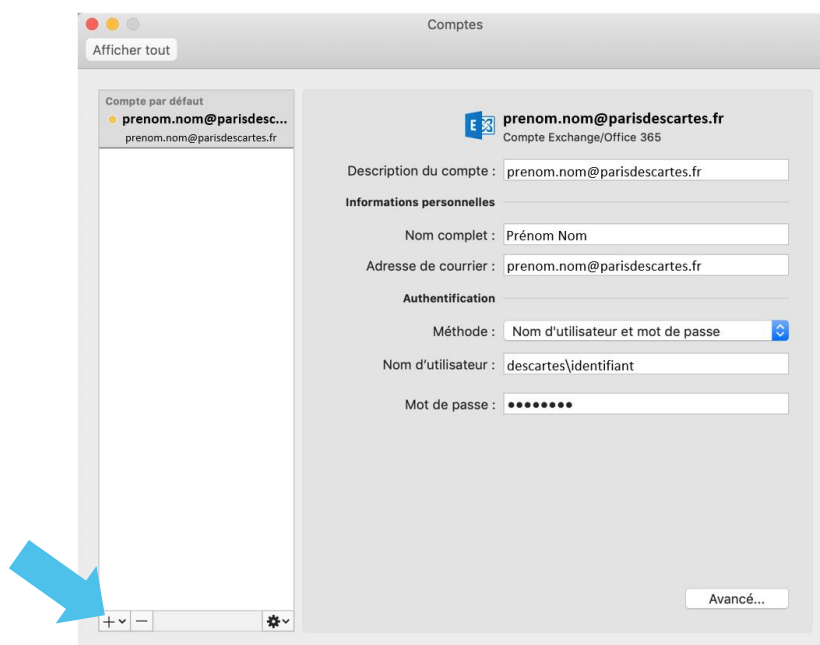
Comptes

Afficher tout

Compte par défaut
prenom.nom@parisdesc...
prenom.nom@parisdescartes.fr

prenom.nom@parisdescartes.fr
Compte Exchange/Office 365

Description du compte : prenom.nom@parisdescartes.fr

Informations personnelles

Nom complet : Prénom Nom

Adresse de courrier : prenom.nom@parisdescartes.fr

Authentification

Méthode : Nom d'utilisateur et mot de passe

Nom d'utilisateur : descartes\identifiant

Mot de passe : ••••••••

Avancé...

+ −